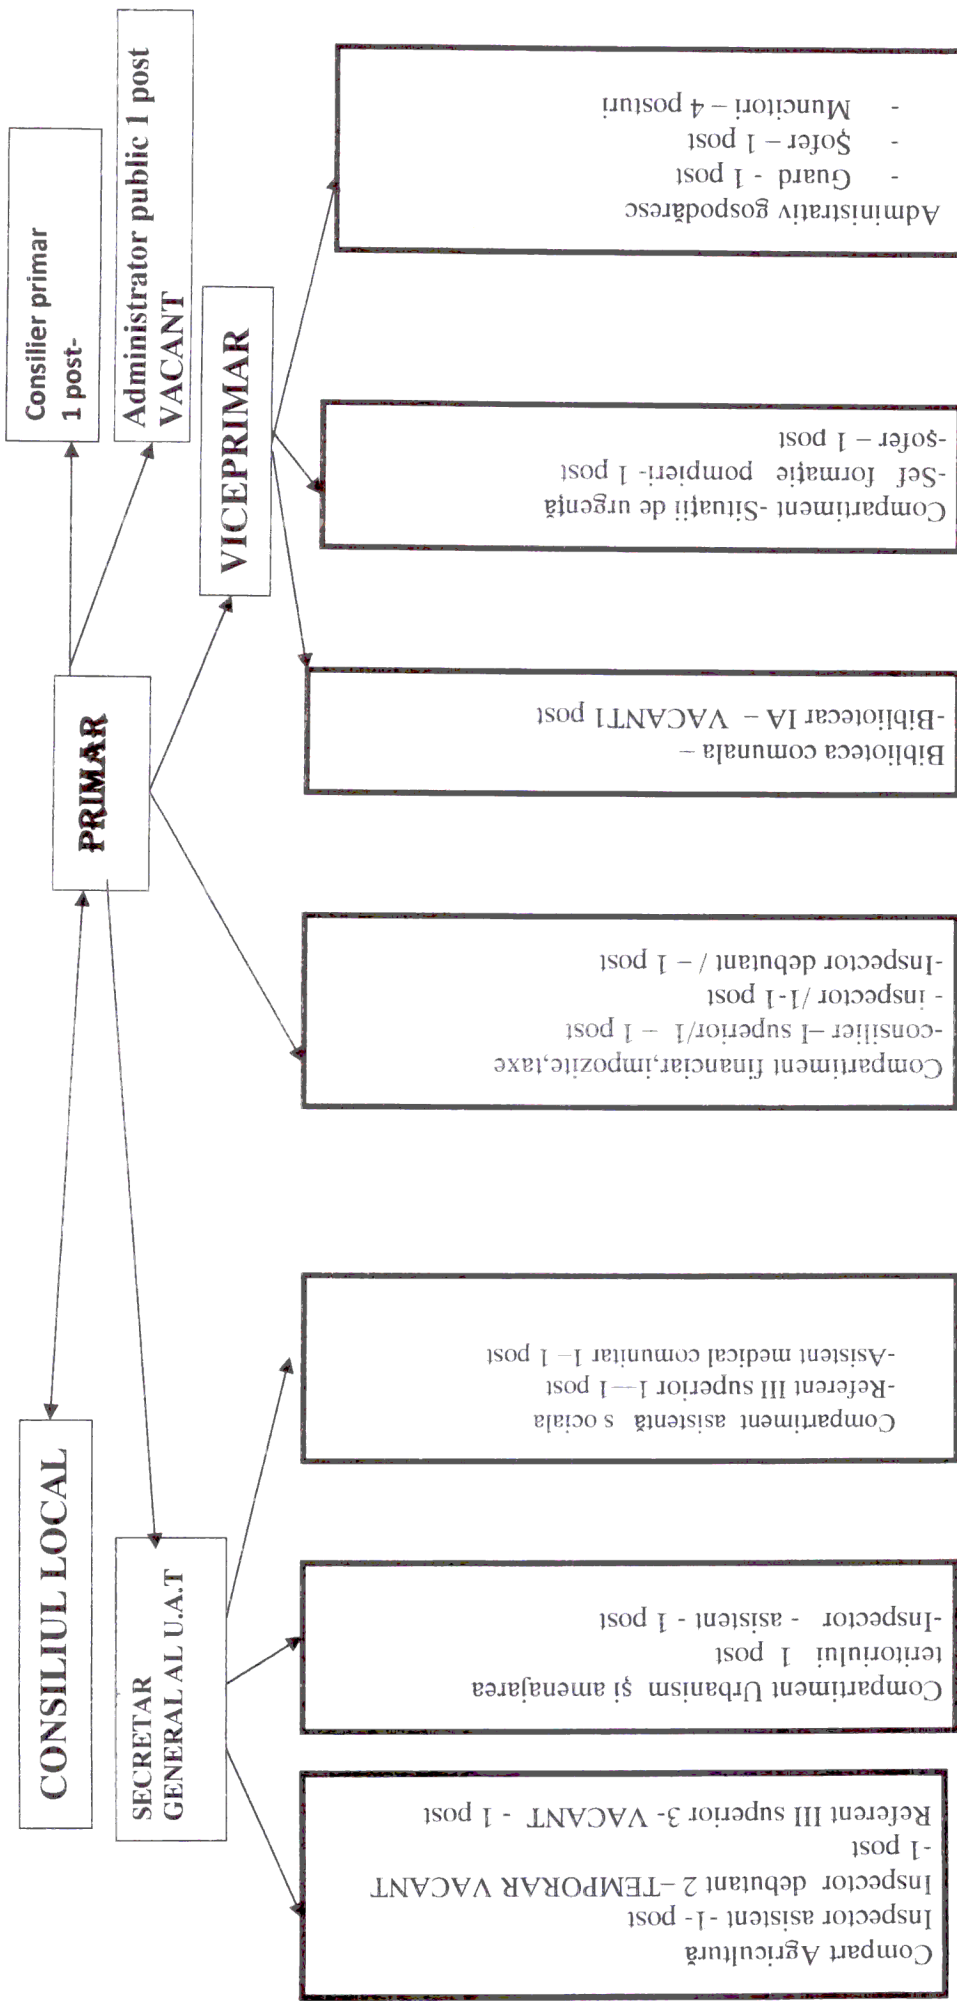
CONSILIUL LOCAL

PRIMAR

Consilier primar 1 post-

Administrator public 1 post VACANT

VICEPRIMAR

SECRETAR GENERAL AL U.A.T

Administrativ gospodăresc
- Guard - 1 post
- Şofer – 1 post
- Muncitori – 4 posturi

Compartiment -Situaţii de urgenţă
-Şef formaţie pompieri- 1 post
-şofer – 1 post

Biblioteca comunala –
-Bibliotecar IA – VACANT1 post

Compartiment financiar,impozite,taxe
-consilier –I superior/1 – 1 post
- inspector /1-1 post
-Inspector debutant / – 1 post

Compartiment asistenţă s ocială
-Referent III superior 1—1 post
-Asistent medical comunitar 1– 1 post

Compartiment Urbanism şi amenajarea teritoriului 1 post
-Inspector - asistent - 1 post

Compart Agricultură
Inspector asistent -1- post
Inspector debutant 2 –TEMPORAR VACANT
-1 post
Referent III superior 3- VACANT - 1 post